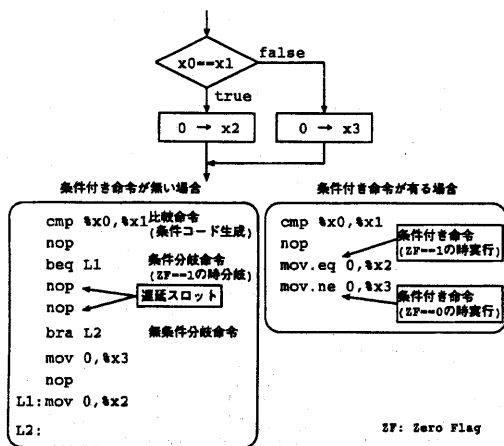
x0==x1

false

true

0 → x2

0 → x3

条件付き命令が無い場合

cmp %x0,%x1 比較命令 (条件コード生成)
nop
beq L1 条件分岐命令 (ZF==1の時分岐)
nop
nop 遅延スロット
bra L2 無条件分岐命令
mov 0,%x3
nop
L1:mov 0,%x2
L2:

条件付き命令が有る場合

cmp %x0,%x1
nop
mov.eq 0,%x2
mov.ne 0,%x3

条件付き命令 (ZF==1の時実行)

条件付き命令 (ZF==0の時実行)

ZF: Zero Flag